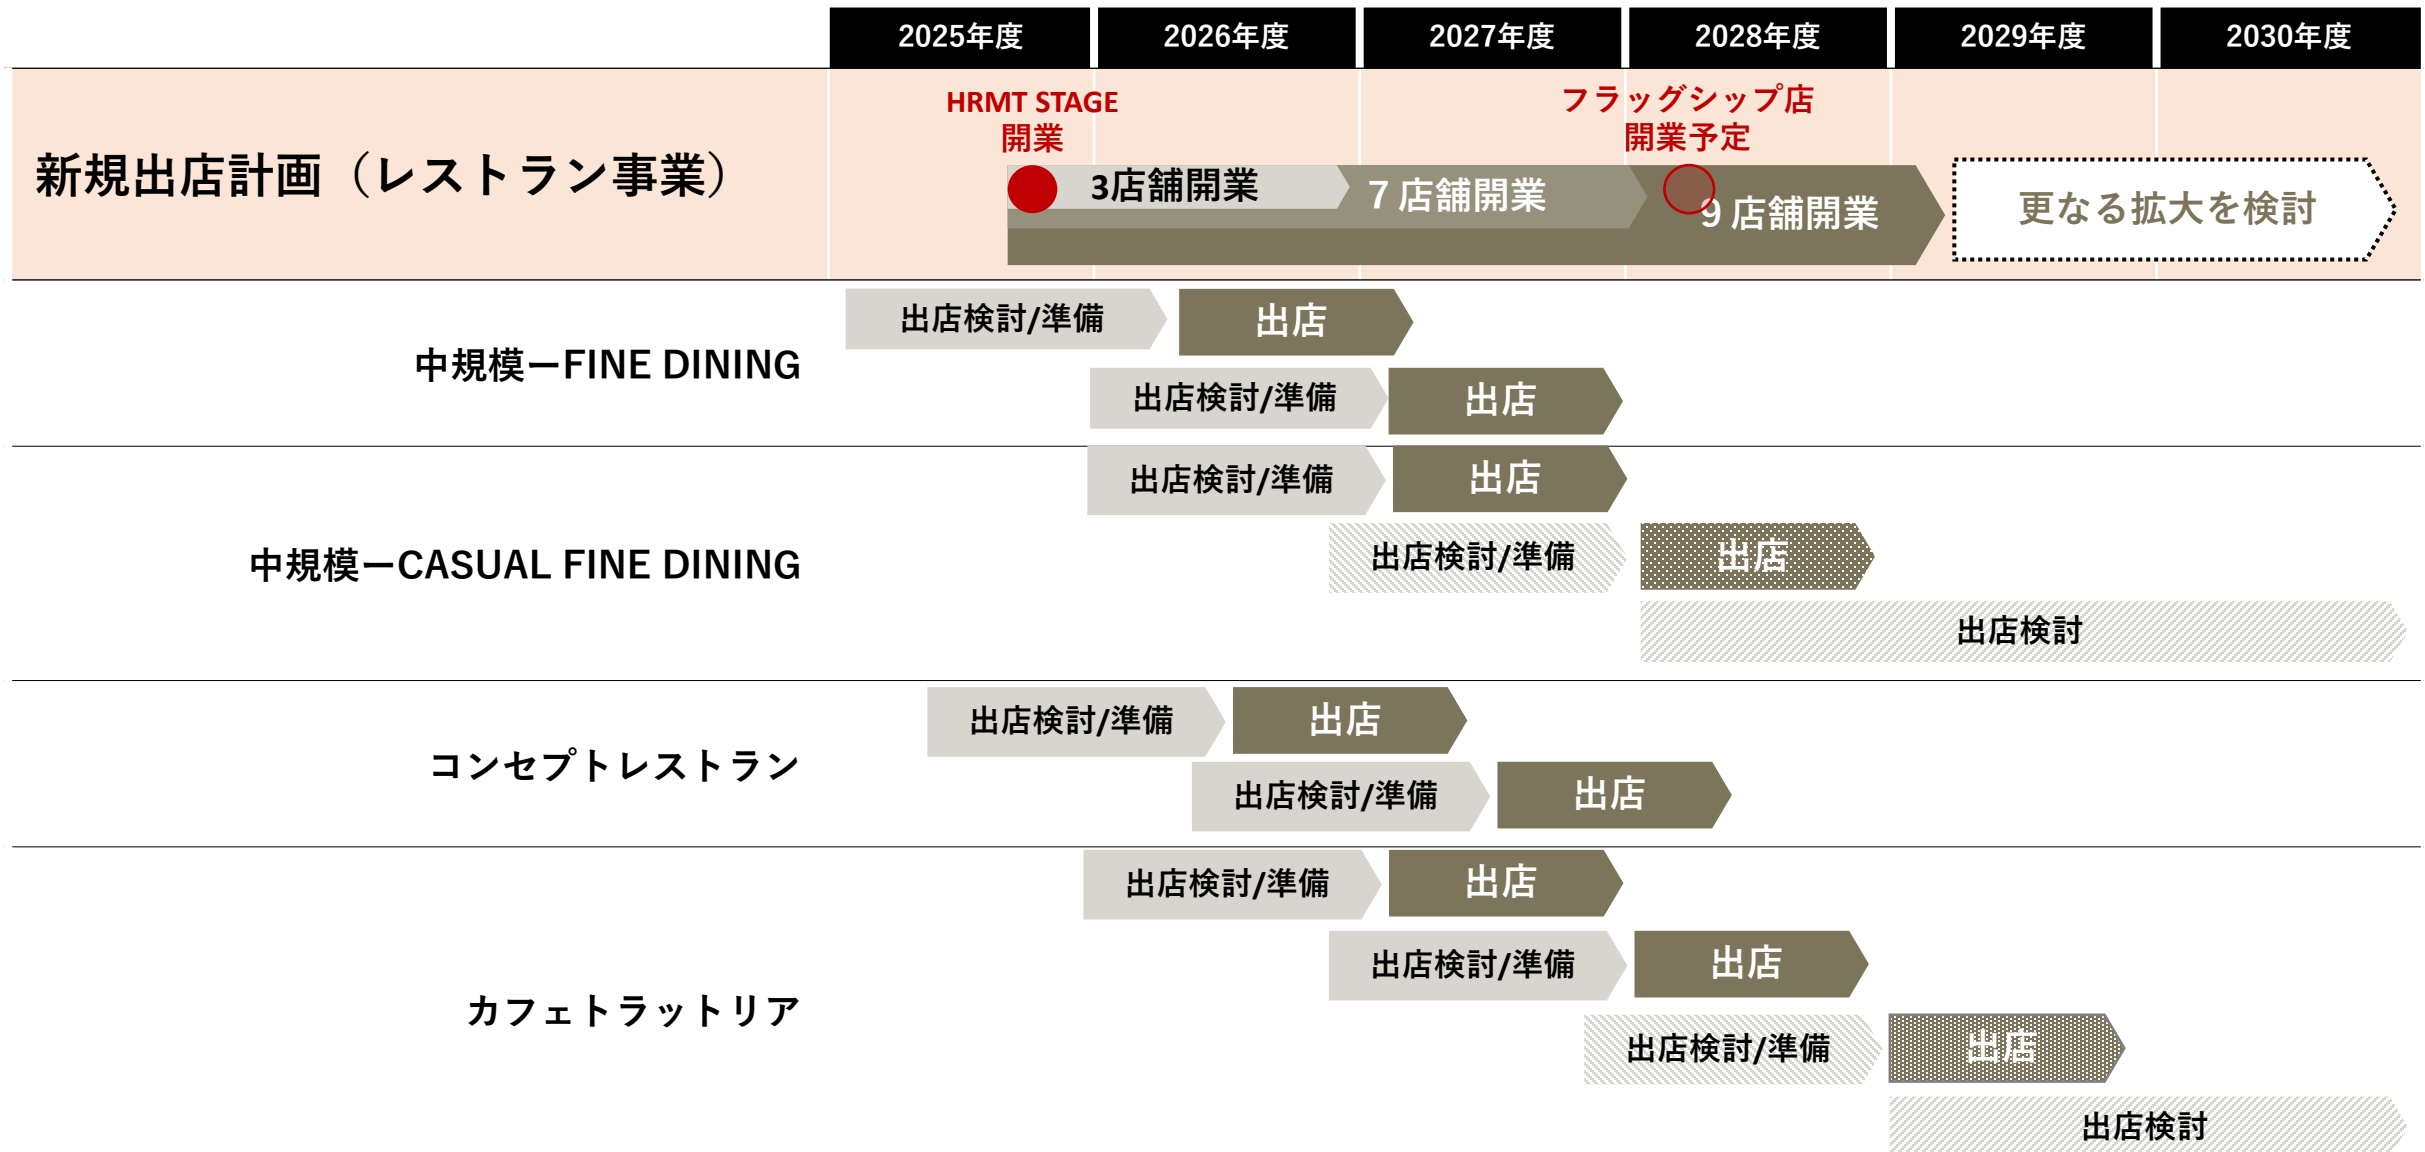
| 2025年度 | 2026年度 | 2027年度 | 2028年度 | 2029年度 | 2030年度 |
|---|---|---|---|---|---|

新規出店計画（レストラン事業）

HRMT STAGE 開業

フラッグシップ店 開業予定

3店舗開業

7 店舗開業

9 店舗開業

更なる拡大を検討

中規模ーFINE DINING

出店検討/準備 出店

出店検討/準備 出店

中規模ーCASUAL FINE DINING

出店検討/準備 出店

出店検討/準備 出店

出店検討

コンセプトレストラン

出店検討/準備 出店

出店検討/準備 出店

カフェトラットリア

出店検討/準備 出店

出店検討/準備 出店

出店検討/準備 出店

出店検討